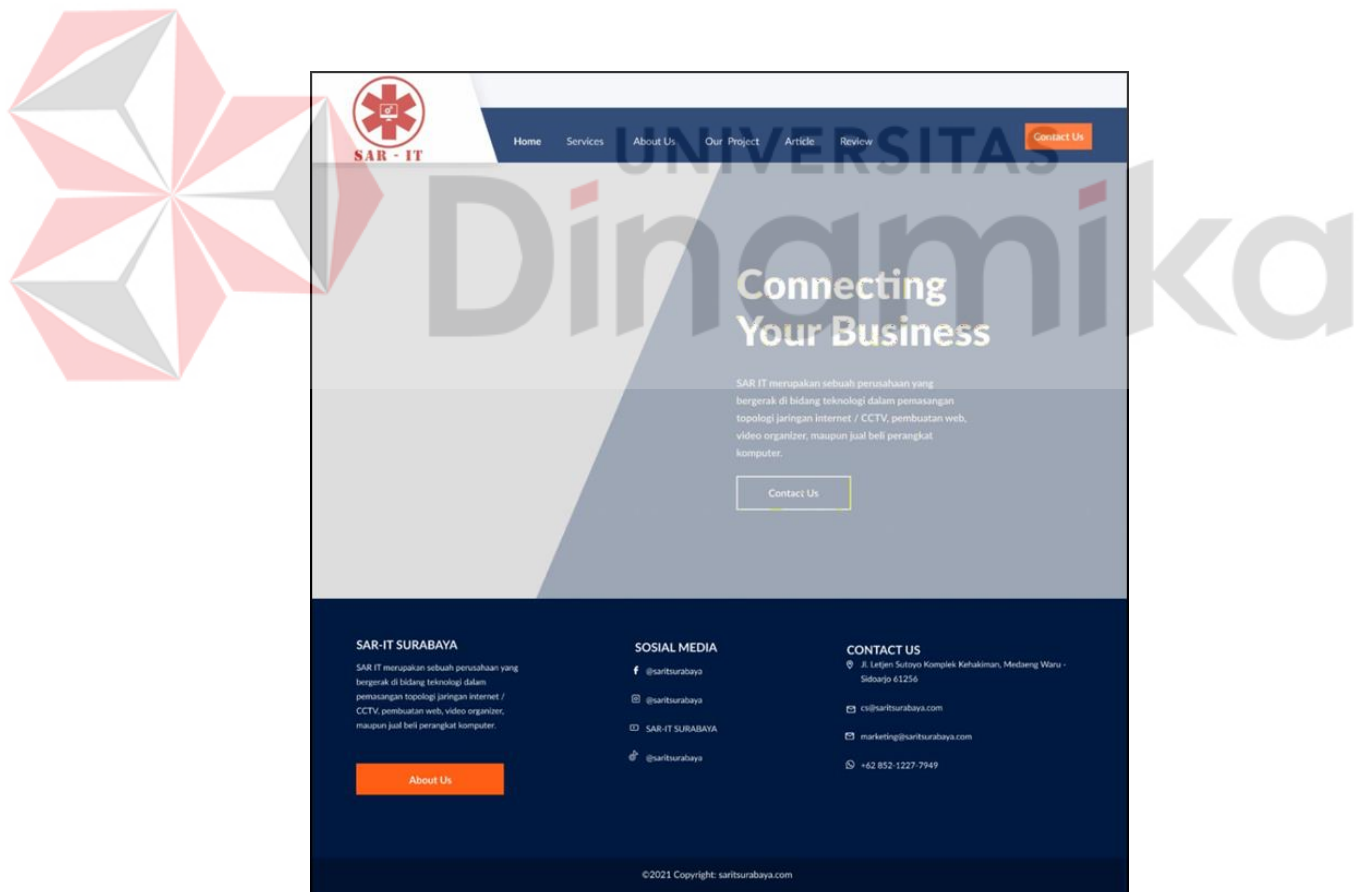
UNIVERSITAS
Dinamika

SAR - IT

Home Services About Us Our Project Article Review

Contact Us

Connecting Your Business

SAR IT merupakan sebuah perusahaan yang bergerak di bidang teknologi dalam pemasangan topologi jaringan internet / CCTV, pembuatan web, video organizer, maupun jual beli perangkat komputer.

Contact Us

SAR-IT SURABAYA

SAR IT merupakan sebuah perusahaan yang bergerak di bidang teknologi dalam pemasangan topologi jaringan internet / CCTV, pembuatan web, video organizer, maupun jual beli perangkat komputer.

About Us

SOSIAL MEDIA

@saritsurabaya

@saritsurabaya

SAR-IT SURABAYA

@saritsurabaya

CONTACT US

Jl. Letjen Sutoyo Komplek Kehakiman, Medaeng Waru - Sidoarjo 61256

cs@saritsurabaya.com

marketing@saritsurabaya.com

+62 852-1227-7949

©2021 Copyright: saritsurabaya.com